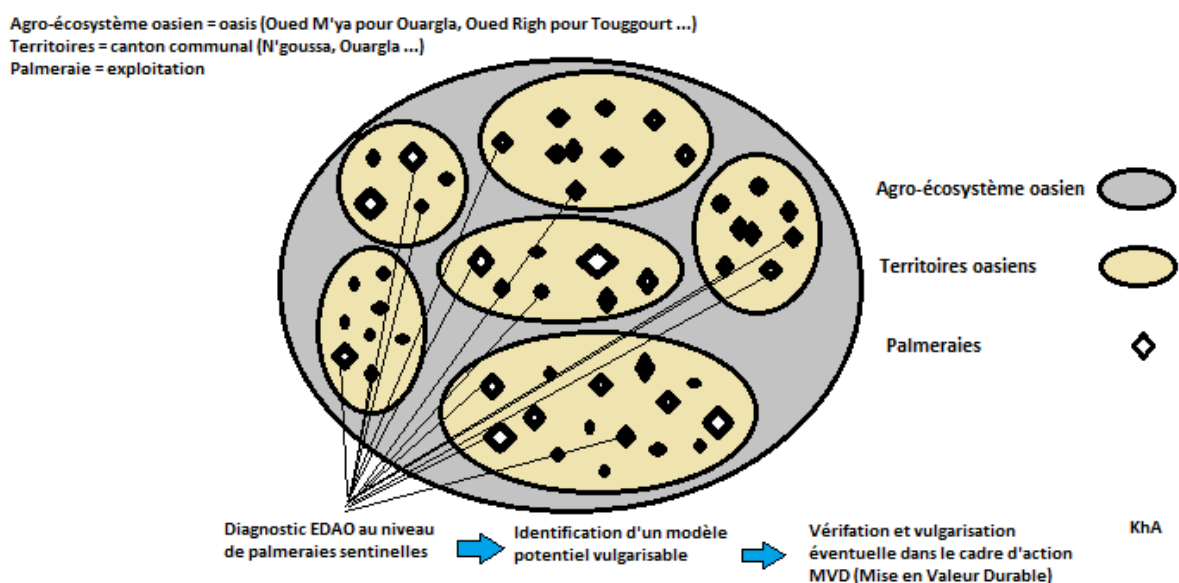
Agro-écosystème oasien = oasis (Oued M'ya pour Ouargla, Oued Righ pour Touggourt ...)
Territoires = canton communal (N'goussa, Ouargla ...)
Palmeraie = exploitation

Agro-écosystème oasien

Territoires oasiens

Palmeraies

Diagnostic EDAO au niveau de palmeraies sentinelles

Identification d'un modèle potentiel vulgarisable

Vérifation et vulgarisation éventuelle dans le cadre d'action MVD (Mise en Valeur Durable)

KhA